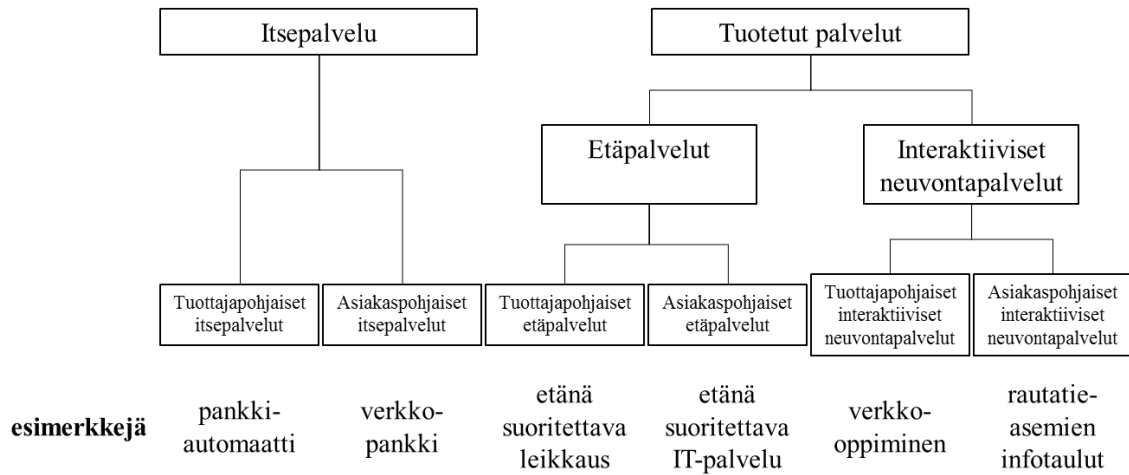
Itsepalvelu

Tuotetut palvelut

Etäpalvelut

Interaktiiviset neuvontapalvelut

Tuottajapohjaiset itsepalvelut

Asiakaspohjaiset itsepalvelut

Tuottajapohjaiset etäpalvelut

Asiakaspohjaiset etäpalvelut

Tuottajapohjaiset interaktiiviset neuvontapalvelut

Asiakaspohjaiset interaktiiviset neuvontapalvelut

esimerkkejä

pankki-automaatti

verkko-pankki

etänä suoritettava leikkaus

etänä suoritettava IT-palvelu

verkko-oppiminen

rautatie-asemien infotaulut